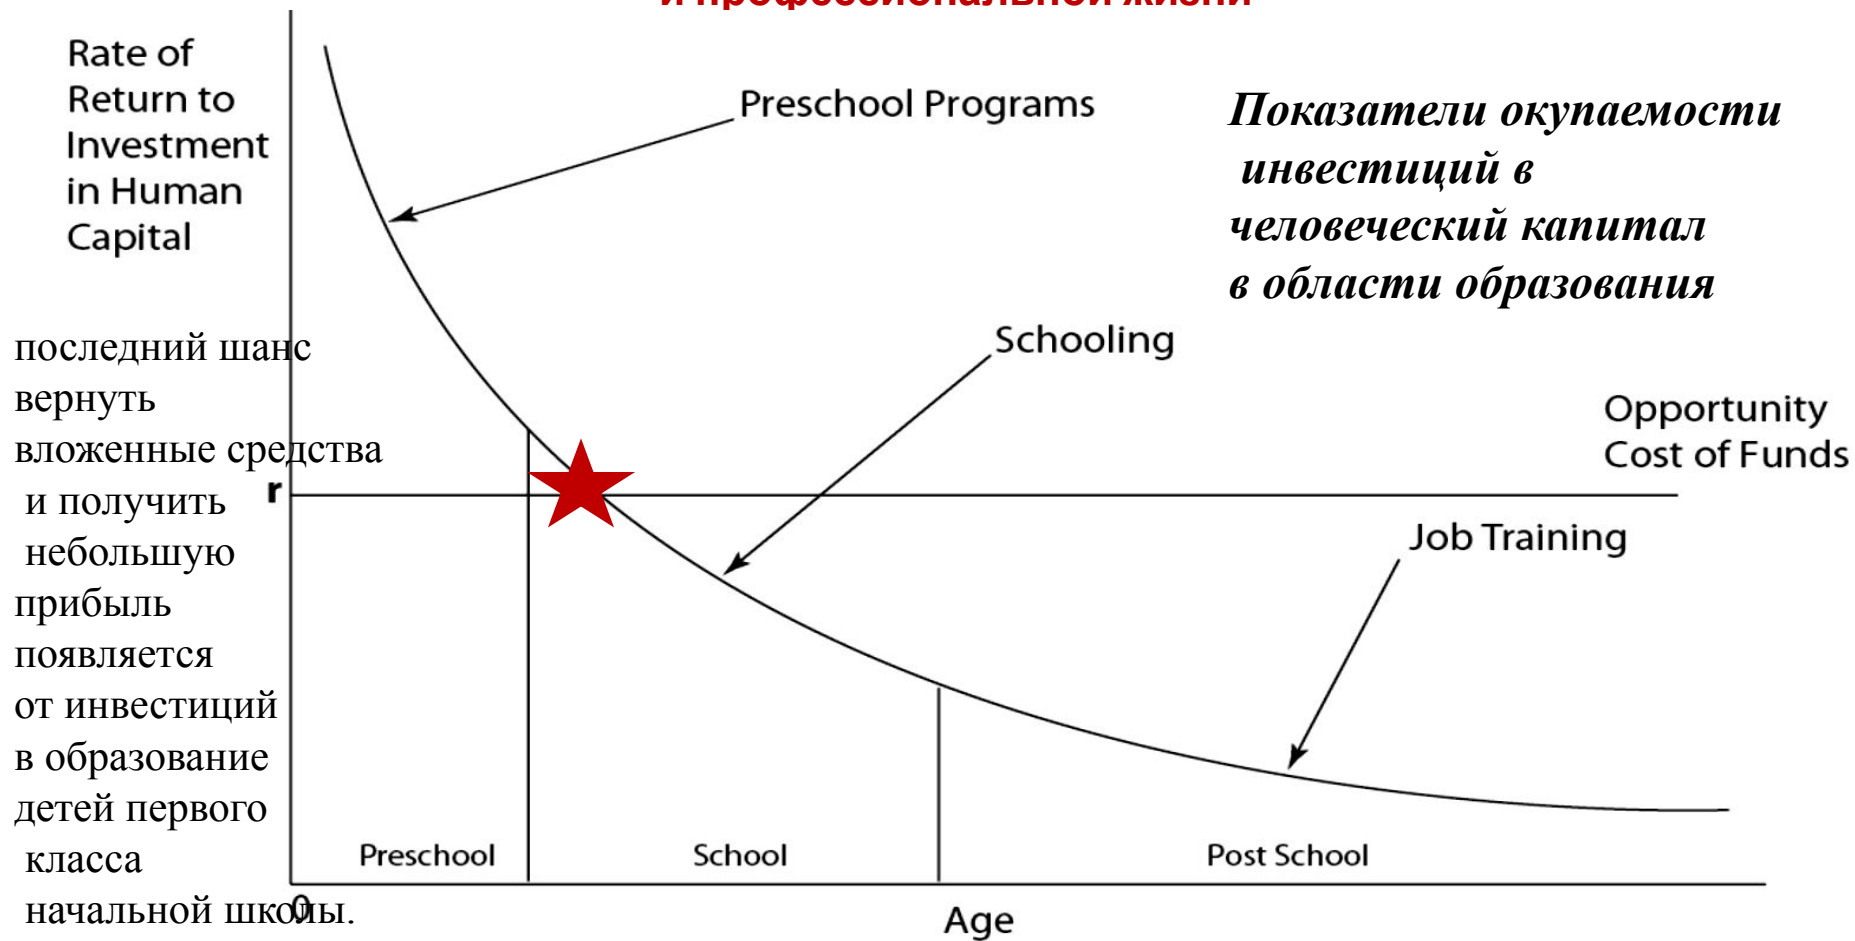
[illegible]

Rate of Return to Investment in Human Capital

Preschool Programs

Показатели окупаемости инвестиций в человеческий капитал в области образования

последний шанс вернуть вложенные средства и получить небольшую прибыль появляется от инвестиций в образование детей первого класса начальной школы.

Schooling

Opportunity Cost of Funds

r

Job Training

Preschool

School

Post School

0

Age